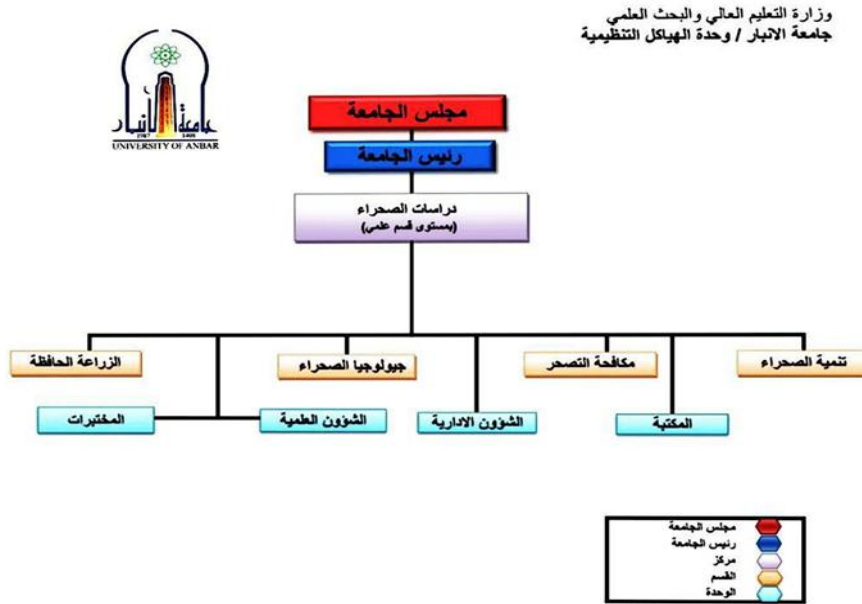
وزارة التعليم العالي والبحث العلمي
جامعة الانبار / وحدة الهياكل التنظيمية

جامعة الانبار
1987
UNIVERSITY OF ANBAR

مجلس الجامعة

رئيس الجامعة

دراسات الصحراء
(بمستوى قسم علمي)

الزراعة الحافظة

جيولوجيا الصحراء

مكافحة التصحر

تنمية الصحراء

المختبرات

الشؤون العلمية

الشؤون الادارية

المكتبة

مجلس الجامعة
رئيس الجامعة
مركز
القسم
الوحدة